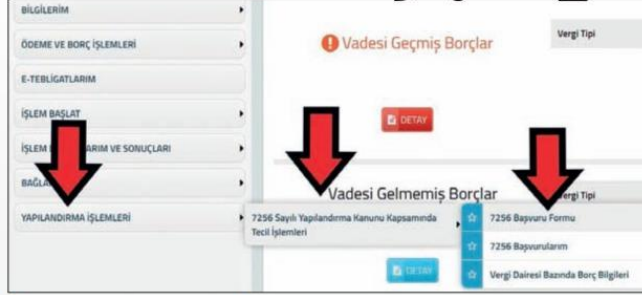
BİLGİLERİM
ÖDEME VE BORÇ İŞLEMLERİ
E-TEBLİGATLARIM
İŞLEM BAŞLAT
İŞLEM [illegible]ARIM VE SONUÇLARI
BAĞ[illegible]
YAPILANDIRMA İŞLEMLERİ

Vadesi Geçmiş Borçlar
Vergi Tipi
DETAY

Vadesi Gelmemiş Borçlar
Vergi Tipi

7256 Sayılı Yapılandırma Kanunu Kapsamında Tecil İşlemleri
7256 Başvuru Formu
7256 Başvurularım
Vergi Dairesi Bazında Borç Bilgileri
DETAY